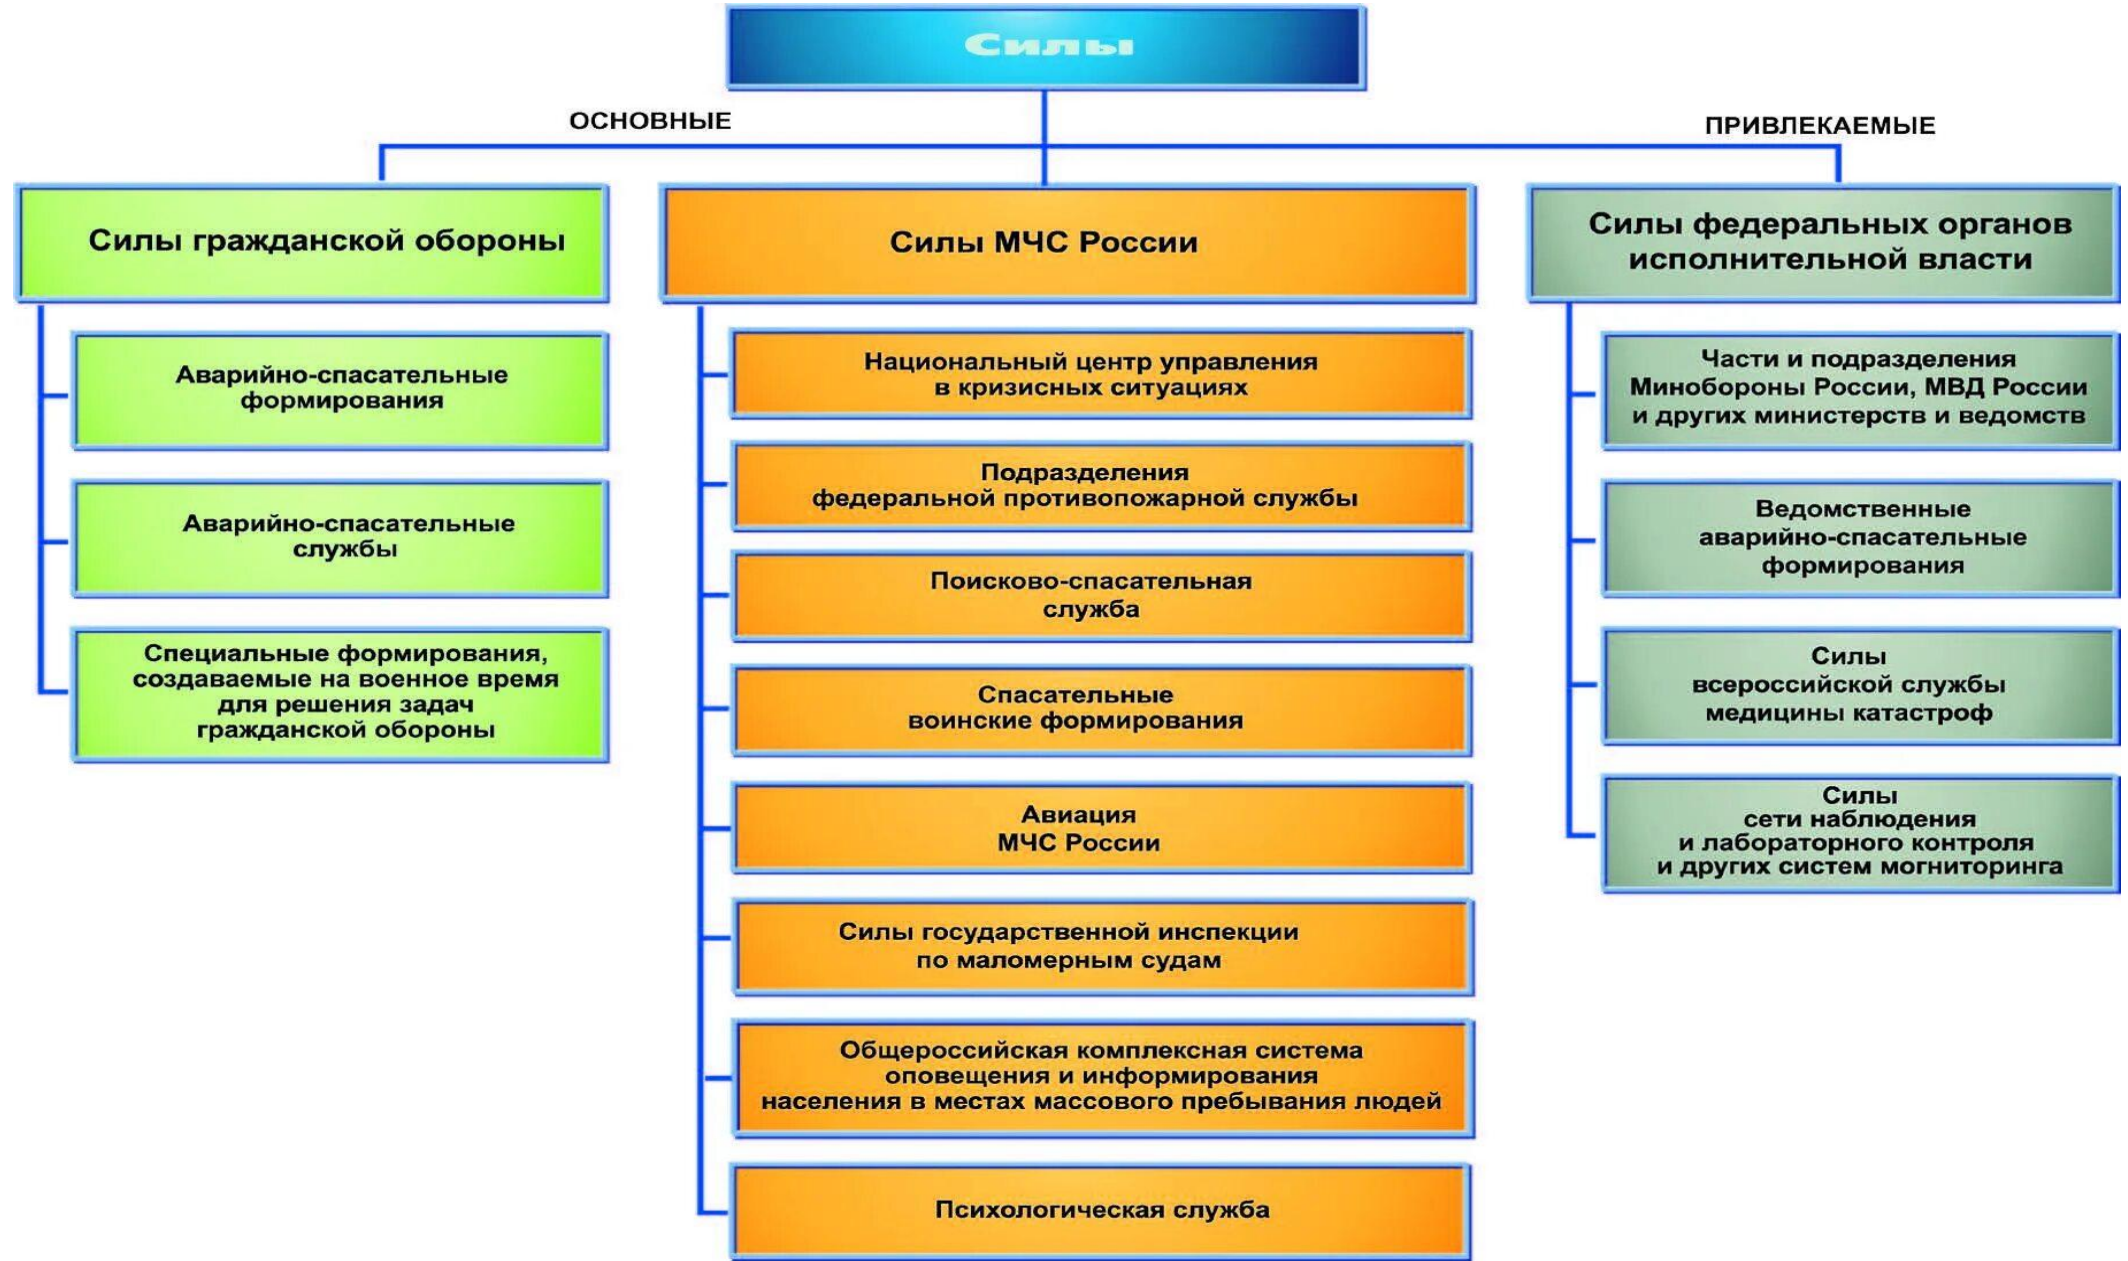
Силы

ОСНОВНЫЕ

ПРИВЛЕКАЕМЫЕ

Силы гражданской обороны

Аварийно-спасательные формирования

Аварийно-спасательные службы

Специальные формирования, создаваемые на военное время для решения задач гражданской обороны

Силы МЧС России

Национальный центр управления в кризисных ситуациях

Подразделения федеральной противопожарной службы

Поисково-спасательная служба

Спасательные воинские формирования

Авиация МЧС России

Силы государственной инспекции по маломерным судам

Общероссийская комплексная система оповещения и информирования населения в местах массового пребывания людей

Психологическая служба

Силы федеральных органов исполнительной власти

Части и подразделения Минобороны России, МВД России и других министерств и ведомств

Ведомственные аварийно-спасательные формирования

Силы всероссийской службы медицины катастроф

Силы сети наблюдения и лабораторного контроля и других систем могниторинга